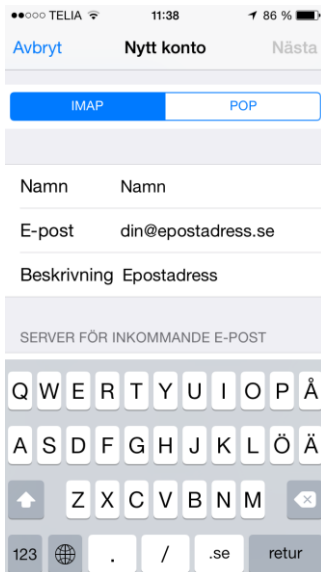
●●○○○ TELIA 11:38 86 %

Avbryt Nytt konto Nästa

IMAP POP

Namn Namn

E-post din@epostadress.se

Beskrivning Epostadress

SERVER FÖR INKOMMANDE E-POST

Q W E R T Y U I O P Å
A S D F G H J K L Ö Ä
Z X C V B N M
123 . / .se retur